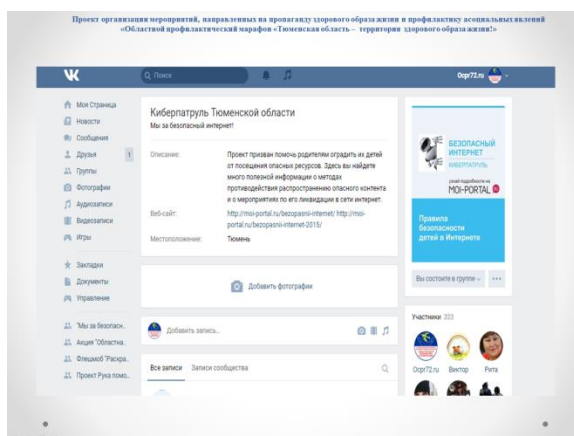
Проект организации мероприятий, направленных на пропаганду здорового образа жизни и профилактику асоциальных явлений «Областной профилактический марафон «Тюменская область – территория здорового образа жизни!»

Поиск

Ocpr72.ru

Моя Страница
Новости
Сообщения
Друзья 1
Группы
Фотографии
Аудиозаписи
Видеозаписи
Игры

Закладки
Документы
Управление

"Мы за безопасн...
Акция "Областна...
Флешмоб "Раскра...
Проект Рука помо...

Киберпатруль Тюменской области
Мы за безопасный интернет!

Описание: Проект призван помочь родителям оградить их детей от посещения опасных ресурсов. Здесь вы найдете много полезной информации о методах противодействия распространению опасного контента и о мероприятиях по его ликвидации в сети интернет.

Веб-сайт: http://moi-portal.ru/bezopasnii-internet/ http://moi-portal.ru/bezopasnii-internet-2015/

Местоположение: Тюмень

Добавить фотографии

Добавить запись...

Все записи Записи сообщества

БЕЗОПАСНЫЙ ИНТЕРНЕТ
КИБЕРПАТРУЛЬ
узнай подробности на
MOI-PORTAL
Правила безопасности детей в Интернете

Вы состоите в группе

Участники 322

Ocpr72.ru Виктор Рита